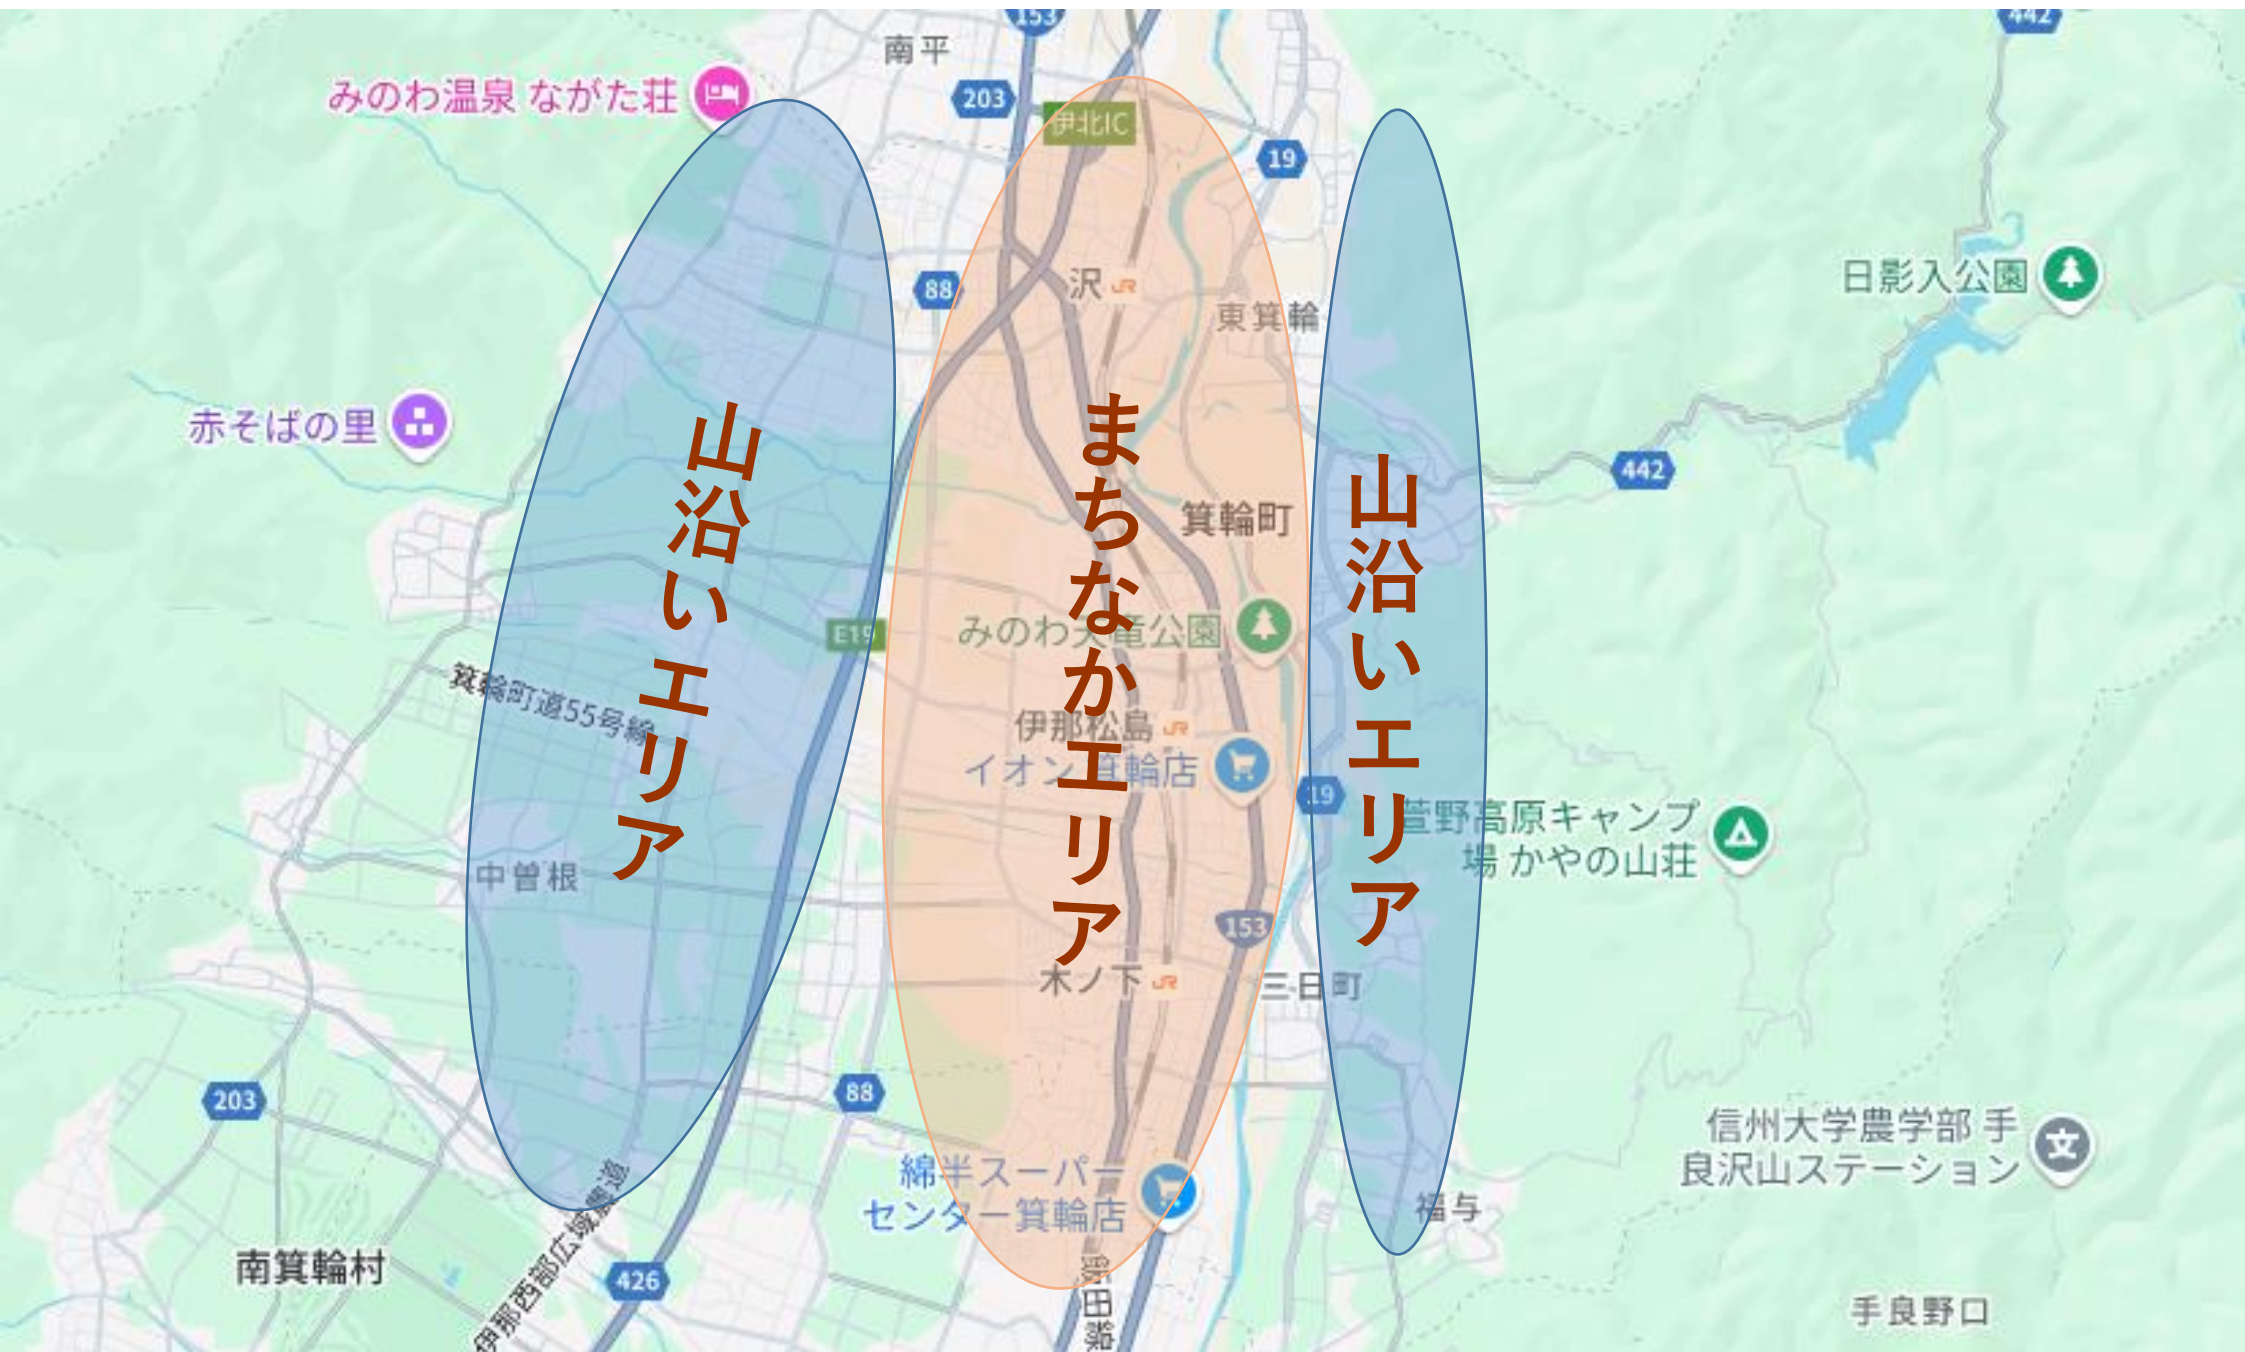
153
南平
442
みのわ温泉 ながた荘
203
伊北IC
19
88
沢
東箕輪
日影入公園
赤そばの里
山沿いエリア
まちなかエリア
山沿いエリア
442
箕輪町
E19
みのわ天竜公園
箕輪町道55号線
伊那松島
イオン箕輪店
19
萱野高原キャンプ場 かやの山荘
中曽根
153
木ノ下
三日町
203
88
信州大学農学部 手良沢山ステーション
綿半スーパーセンター箕輪店
福与
南箕輪村
伊那西部広域農道
426
手良野口